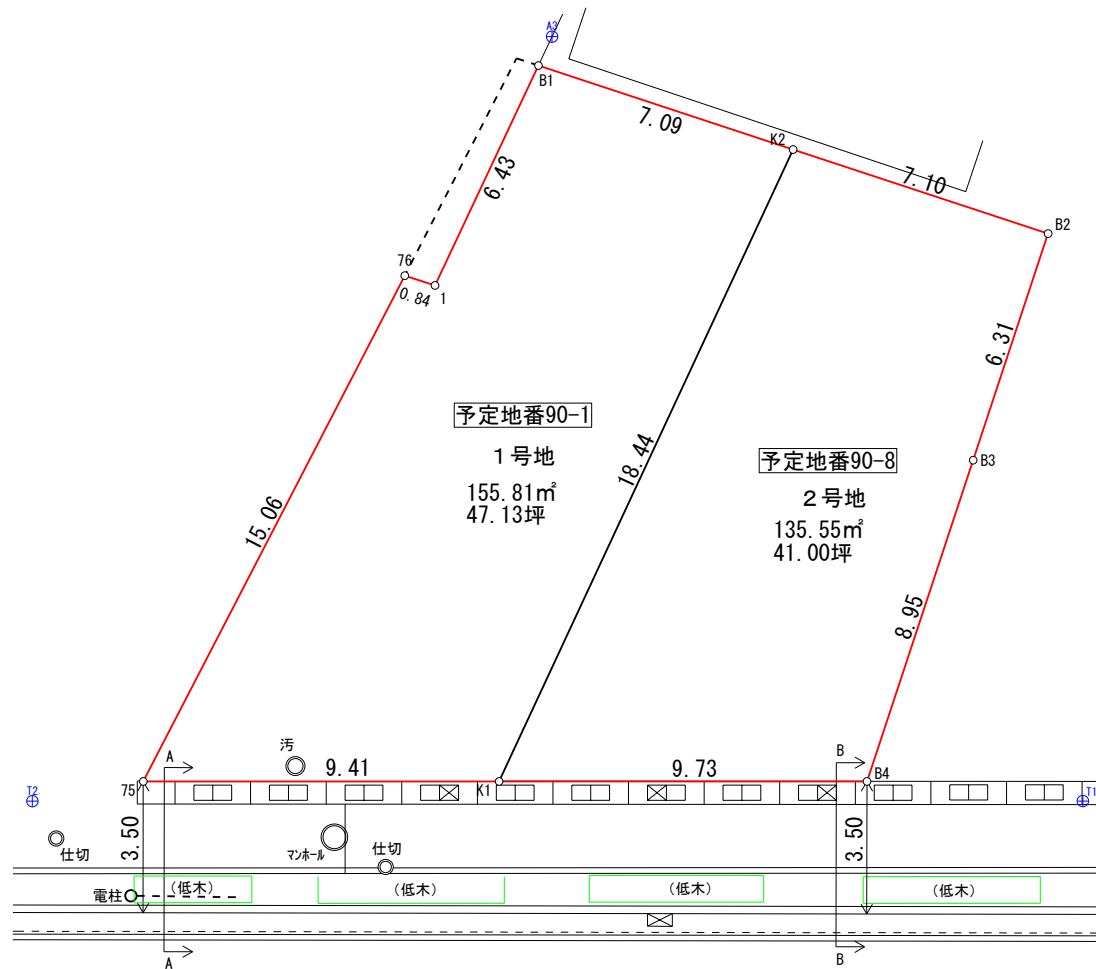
A3
B1
7.09
K2
7.10
B2
6.43
76
0.84
1
6.31
予定地番90-1
1号地
155.81㎡
47.13坪
18.44
予定地番90-8
2号地
135.55㎡
41.00坪
B3
15.06
8.95
汚
A
9.41
9.73
B
T2
75
K1
B4
T1
3.50
仕切
マンホール
仕切
3.50
電柱
(低木)
(低木)
(低木)
(低木)
A
B